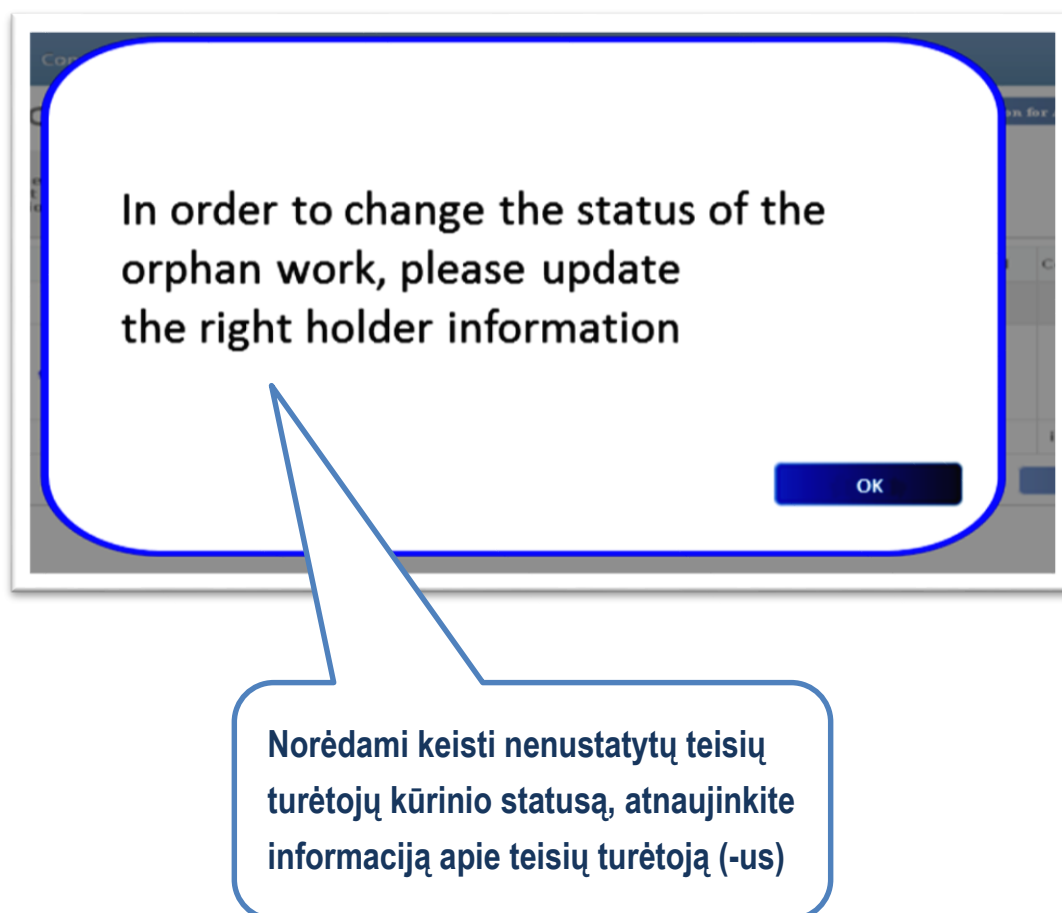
In order to change the status of the orphan work, please update the right holder information

OK

Norėdami keisti nenustatytų teisių turėtojų kūrinio statusą, atnaujinkite informaciją apie teisių turėtoją (-us)